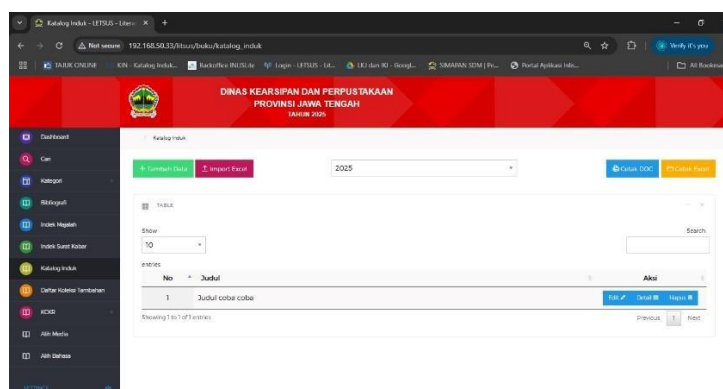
Katalog Induk - LETSUS - Litera ×
Not secure 192.168.50.33/litsus/buku/katalog_induk
Verify it's you
TAJUK ONLINE KIN - Katalog Induk... Backoffice INLISLite Login - LETSUS - Lit... LKJ dan IKI - Googl... SIMAPAN SDM | Pe... Portal Aplikasi Inlis... All Bookmarks

DINAS KEARSIPAN DAN PERPUSTAKAAN
PROVINSI JAWA TENGAH
TAHUN 2025

Dashboard
Cari
Kategori
Bibliografi
Indeks Majalah
Indeks Surat Kabar
Katalog Induk
Daftar Koleksi Tambahan
KDKR
Alih Media
Alih Bahasa

Katalog Induk

+ Tambah Data
Import Excel
2025
Cetak DOC
Cetak Excel

TABLE

Show
10
entries
Search:

| No | Judul | Aksi |
|---|---|---|
| 1 | Judul coba coba | Edit Detail Hapus |

Showing 1 to 1 of 1 entries
Previous 1 Next